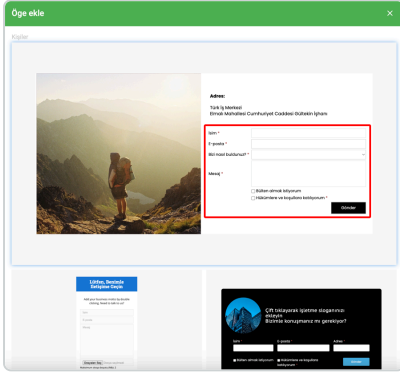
Öğe ekle

×

Kişiler

Adres:

Türk İş Merkezi
Elmalı Mahallesi Cumhuriyet Caddesi Gülbelin İşhanı

İsim *

E-posta *

Bizi nasıl buldunuz? *

Mesaj *

Bülten almak istiyorum

Hükümleri ve koşulları kabul ediyorum *

Gönder

Lütfen, Benimle İletişime Geçin

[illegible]

Çift tıklayarak işletme sloganınızı ekleyin
Bizimle konuşmanız mı gerekiyor?

İsim

E-posta

Adres

Bülten almak istiyorum

Hükümleri ve koşulları kabul ediyorum

Gönder